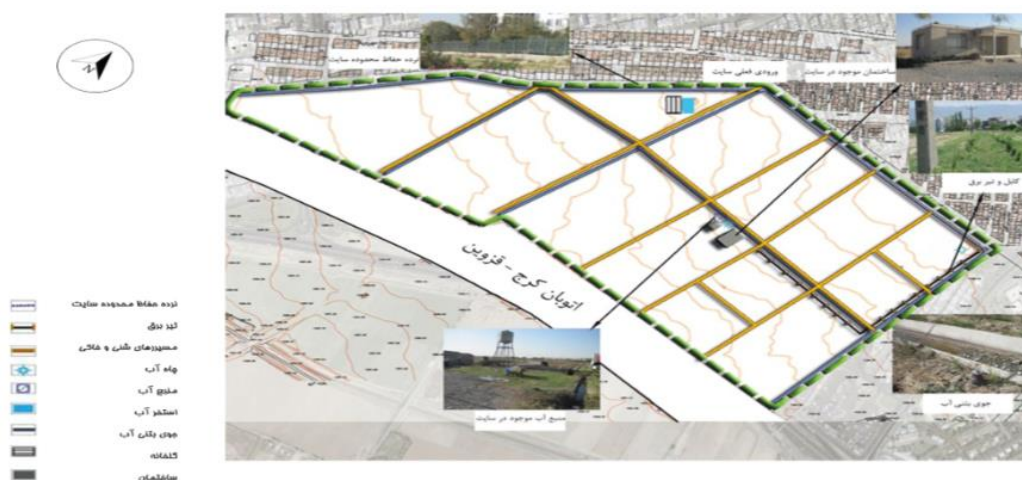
نرده حفاظ محدوده سایت
ورودی فعلی سایت
ساختمان موجود در سایت
کابل و تیر برق
اتوبان کرج - قزوین
منبع آب موجود در سایت
جوی بتنی آب

نرده حفاظ محدوده سایت
تیر برق
مسیرهای شنی و خاکی
چاه آب
منبع آب
استخر آب
جوی بتنی آب
گلخانه
ساختمان